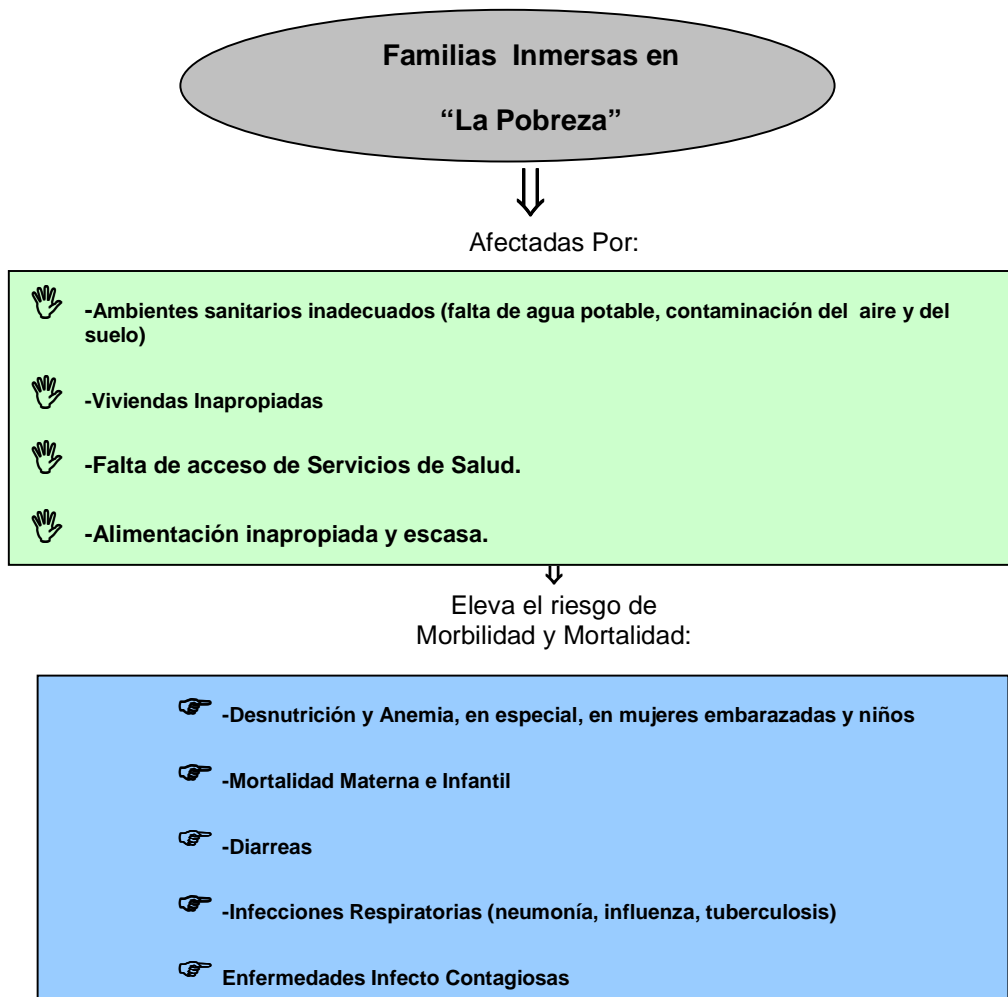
Familias Inmersas en

“La Pobreza”

Afectadas Por:

-Ambientes sanitarios inadecuados (falta de agua potable, contaminación del aire y del suelo)

-Viviendas Inapropiadas

-Falta de acceso de Servicios de Salud.

-Alimentación inapropiada y escasa.

Eleva el riesgo de Morbilidad y Mortalidad:

-Desnutrición y Anemia, en especial, en mujeres embarazadas y niños

-Mortalidad Materna e Infantil

-Diarreas

-Infecciones Respiratorias (neumonía, influenza, tuberculosis)

Enfermedades Infecto Contagiosas